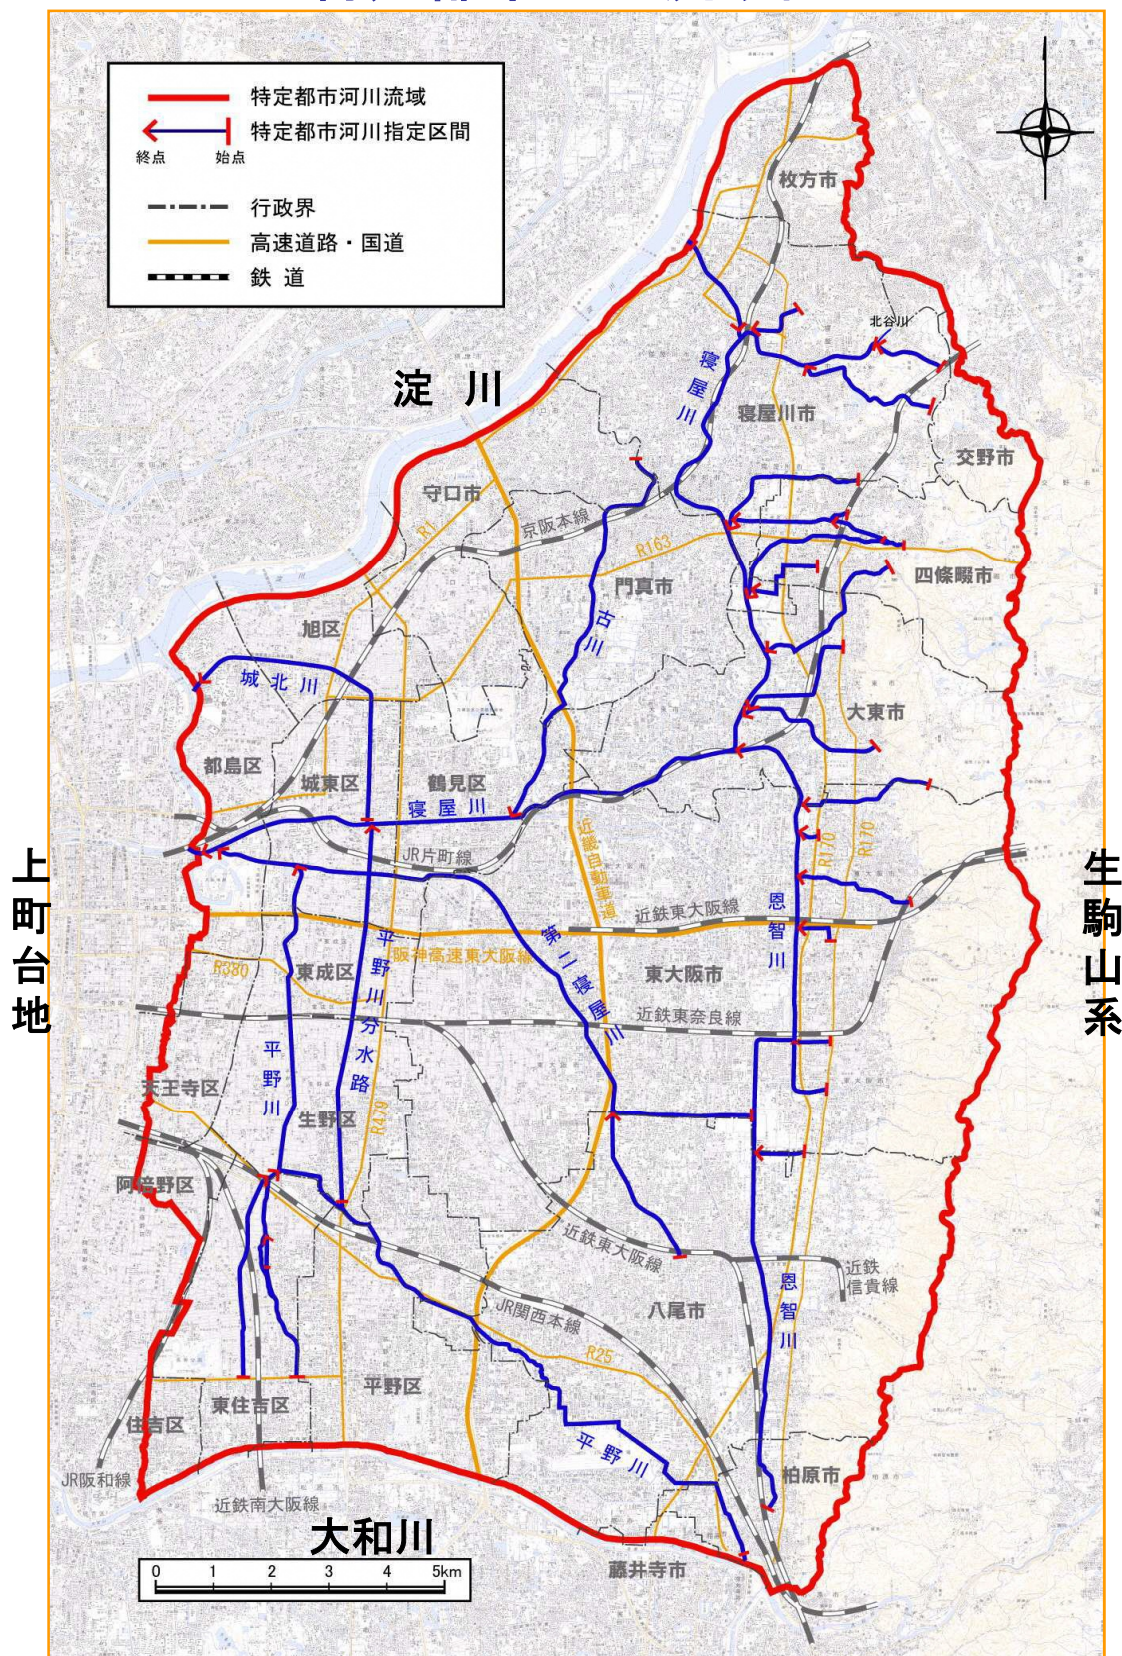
特定都市河川流域
特定都市河川指定区間
終点 始点
行政界
高速道路・国道
鉄道

淀川
枚方市
北谷川
寝屋川
寝屋川市
交野市
守口市
京阪本線
R1
R163
門真市
四條畷市
古川
旭区
城北川
大東市
都島区
城東区
鶴見区
寝屋川
近畿自動車道
R170
R170
JR片町線
上町台地
生駒山系
恩智川
近鉄東大阪線
第二寝屋川
阪神高速東大阪線
R308
東成区
東大阪市
平野川分水路
近鉄東奈良線
平野川
天王寺区
生野区
R479
阿倍野区
近鉄東大阪線
近鉄信貴線
恩智川
八尾市
JR関西本線
R25
平野区
東住吉区
住吉区
平野川
柏原市
JR阪和線
近鉄南大阪線
大和川
0 1 2 3 4 5km
藤井寺市